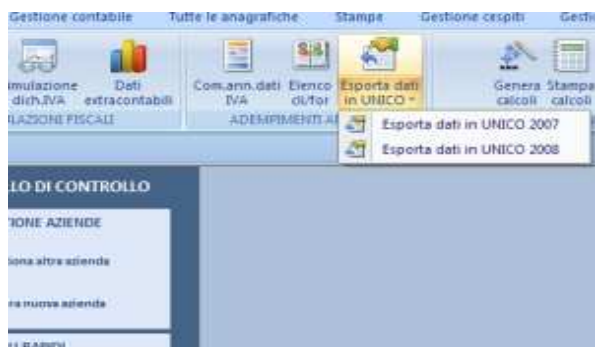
Gestione contabile Tutte le anagrafiche Stampe Gestione cespiti Gesti

imulazione dich.IVA
Dati extracontabili
LAZIONI FISCALI

Com.ann.dati IVA
Elenco cli/for
Esporta dati in UNICO
ADEMPIMENTI A

Genera calcoli
Stampa calcoli

Esporta dati in UNICO 2007
Esporta dati in UNICO 2008

LO DI CONTROLLO

IONE AZIENDE

ona altra azienda

ra nuova azienda

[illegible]